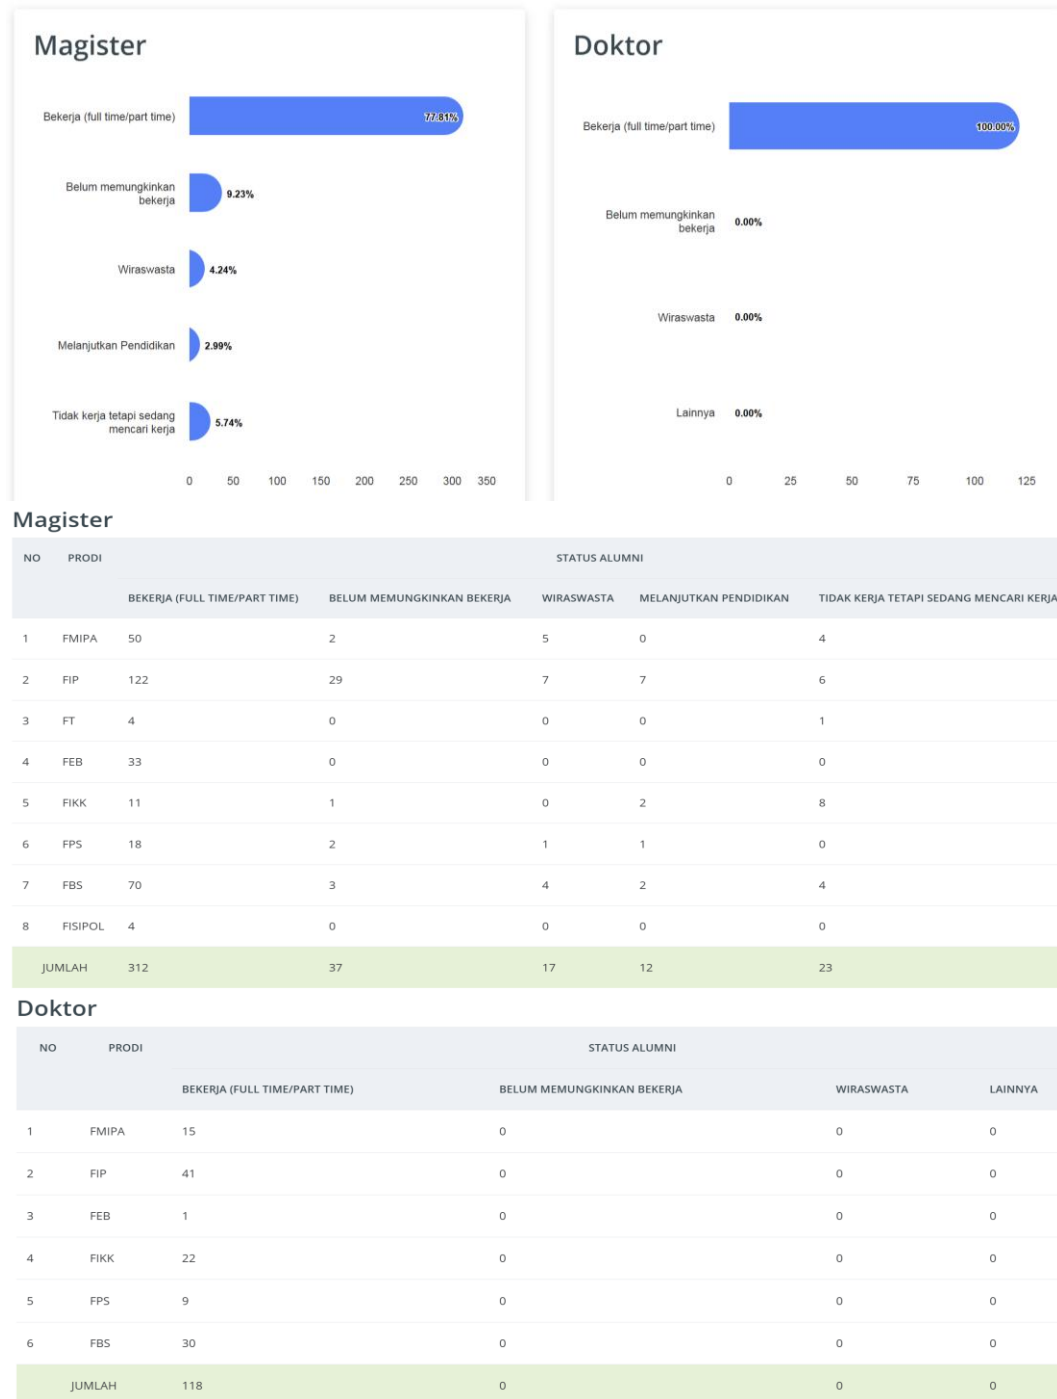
Magister

Bekerja (full time/part time) 77.81%

Belum memungkinkan bekerja 9.23%

Wiraswasta 4.24%

Melanjutkan Pendidikan 2.99%

Tidak kerja tetapi sedang mencari kerja 5.74%

0 50 100 150 200 250 300 350

Doktor

Bekerja (full time/part time) 100.00%

Belum memungkinkan bekerja 0.00%

Wiraswasta 0.00%

Lainnya 0.00%

0 25 50 75 100 125

Magister

| NO | PRODI | STATUS ALUMNI | | | | |
|---|---|---|---|---|---|---|
| | | BEKERJA (FULL TIME/PART TIME) | BELUM MEMUNGKINKAN BEKERJA | WIRASWASTA | MELANJUTKAN PENDIDIKAN | TIDAK KERJA TETAPI SEDANG MENCARI KERJA |
| 1 | FMIPA | 50 | 2 | 5 | 0 | 4 |
| 2 | FIP | 122 | 29 | 7 | 7 | 6 |
| 3 | FT | 4 | 0 | 0 | 0 | 1 |
| 4 | FEB | 33 | 0 | 0 | 0 | 0 |
| 5 | FIKK | 11 | 1 | 0 | 2 | 8 |
| 6 | FPS | 18 | 2 | 1 | 1 | 0 |
| 7 | FBS | 70 | 3 | 4 | 2 | 4 |
| 8 | FISIPOL | 4 | 0 | 0 | 0 | 0 |
| | JUMLAH | 312 | 37 | 17 | 12 | 23 |

Doktor

| NO | PRODI | STATUS ALUMNI | | | |
|---|---|---|---|---|---|
| | | BEKERJA (FULL TIME/PART TIME) | BELUM MEMUNGKINKAN BEKERJA | WIRASWASTA | LAINNYA |
| 1 | FMIPA | 15 | 0 | 0 | 0 |
| 2 | FIP | 41 | 0 | 0 | 0 |
| 3 | FEB | 1 | 0 | 0 | 0 |
| 4 | FIKK | 22 | 0 | 0 | 0 |
| 5 | FPS | 9 | 0 | 0 | 0 |
| 6 | FBS | 30 | 0 | 0 | 0 |
| | JUMLAH | 118 | 0 | 0 | 0 |